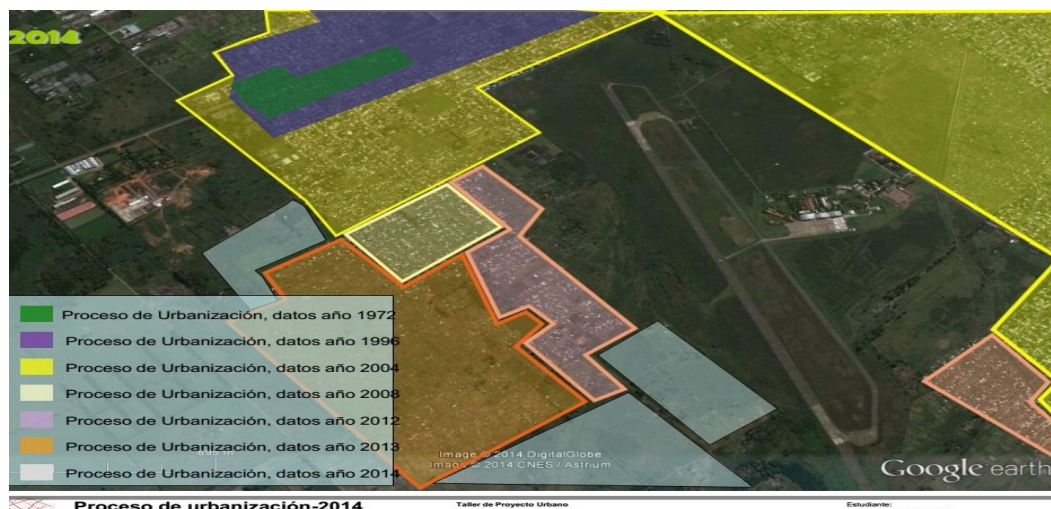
2014

Proceso de Urbanización, datos año 1972
Proceso de Urbanización, datos año 1996
Proceso de Urbanización, datos año 2004
Proceso de Urbanización, datos año 2008
Proceso de Urbanización, datos año 2012
Proceso de Urbanización, datos año 2013
Proceso de Urbanización, datos año 2014

Image © 2014 DigitalGlobe
Image © 2014 CNES / Astrium

Google earth

Proceso de urbanización-2014
Taller de Proyecto Urbano
Estudiante: